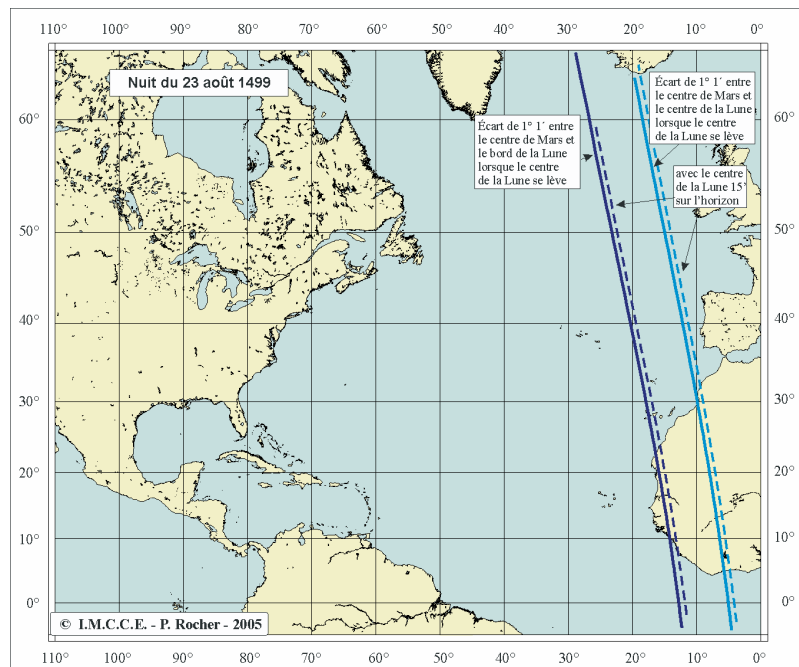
110° 100° 90° 80° 70° 60° 50° 40° 30° 20° 10° 0°

Nuit du 23 août 1499

Écart de 1° 1´ entre le centre de Mars et le centre de la Lune lorsque le centre de la Lune se lève

Écart de 1° 1´ entre le centre de Mars et le bord de la Lune lorsque le centre de la Lune se lève

avec le centre de la Lune 15' sur l'horizon

60° 50° 40° 30° 20° 10° 0°

60° 50° 40° 30° 20° 10° 0°

© I.M.C.C.E. - P. Rocher - 2005

110° 100° 90° 80° 70° 60° 50° 40° 30° 20° 10° 0°